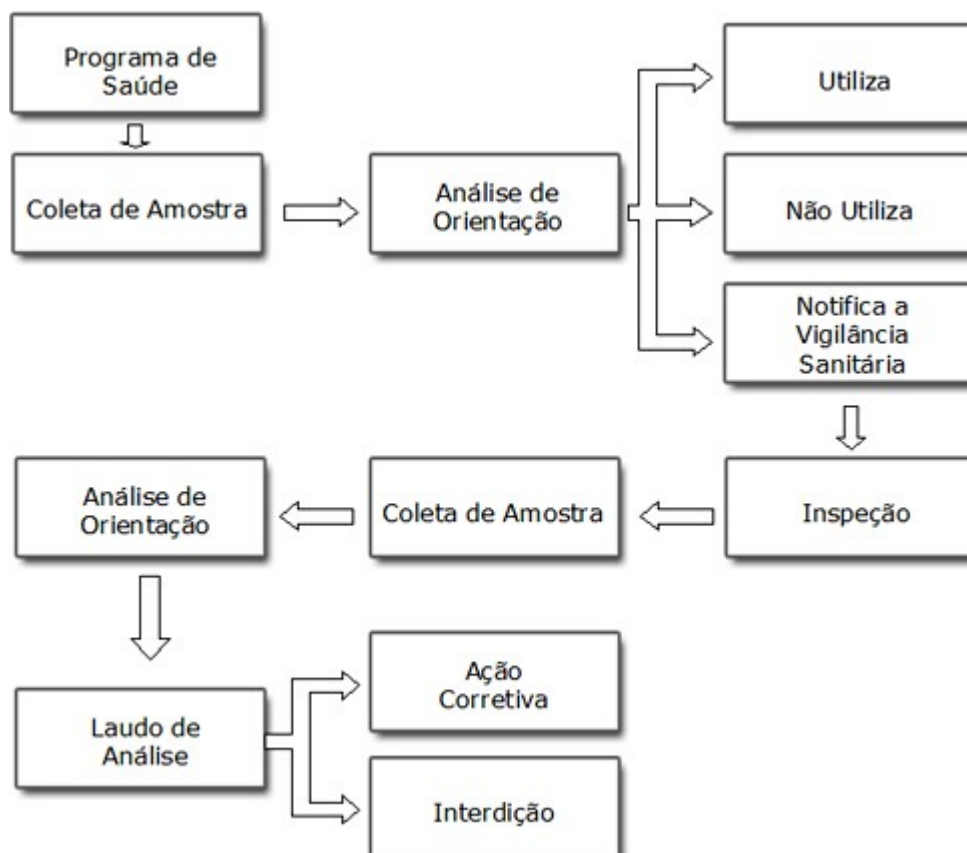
Programa de Saúde

Coleta de Amostra

Análise de Orientação

Utiliza

Não Utiliza

Notifica a Vigilância Sanitária

Inspeção

Coleta de Amostra

Análise de Orientação

Laudo de Análise

Ação Corretiva

Interdição